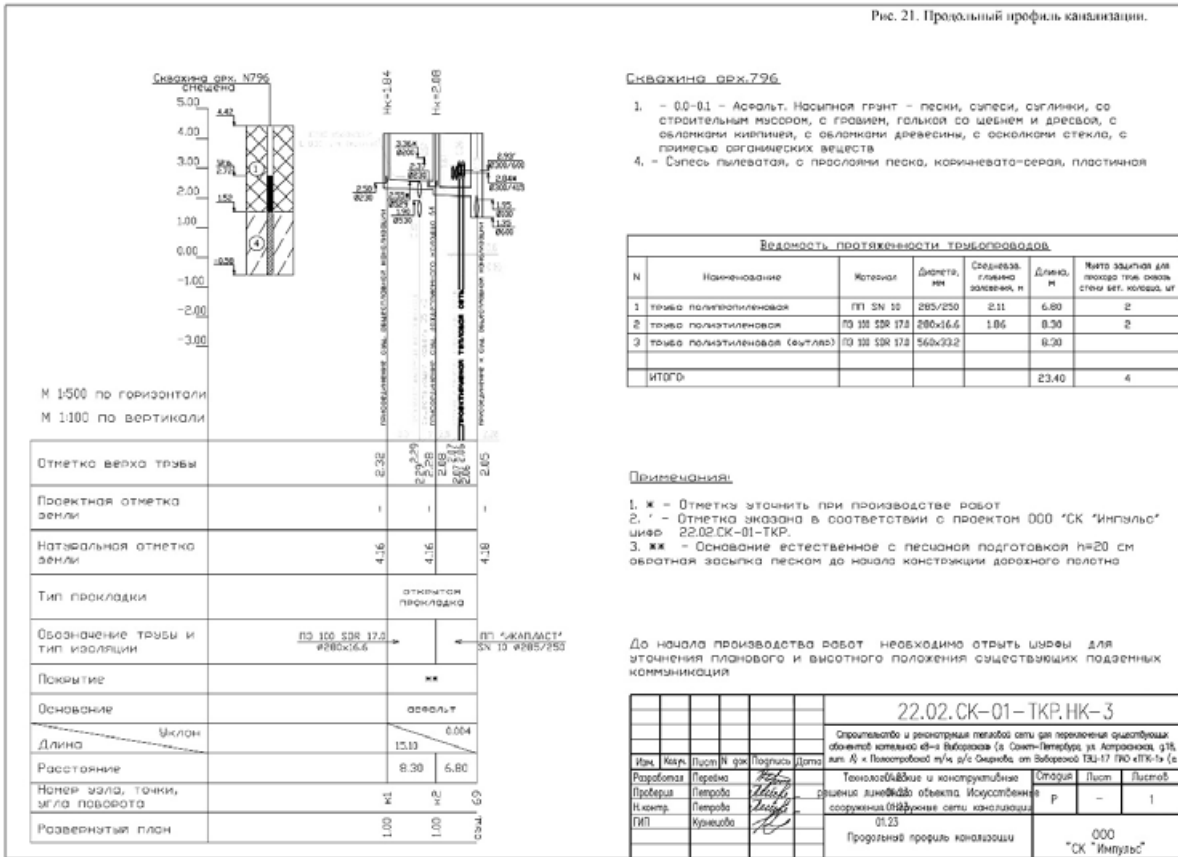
Рис. 21. Продольный профиль канализации.

Скважина арх. N796 смещена

5.00
4.00
3.00
2.00
1.00
0.00
-1.00
-2.00
-3.00

4.42
1.50
-0.58

Нк=1.84
Нк=2.08

2.50
2.36
1.90

М 1:500 по горизонтали
М 1:100 по вертикали

пересечение с сущ. канализацией
ПРОЕКТИРУЕМАЯ ТЕПЛОВАЯ СЕТЬ

| Отметка верха трубы | 2.32 | 2.29 2.28 | 2.07 2.07 | 2.05 |
|---|---|---|---|---|
| Проектная отметка земли | - | - | | - |
| Натуральная отметка земли | 4.16 | 4.16 | | 4.18 |
| Тип прокладки | | открытая прокладка | | |
| Обозначение трубы и тип изоляции | ПЭ 100 SDR 17.0 Ø280x16.6 | | | ПП "ИКАПЛАСТ" SN 10 Ø285/250 |
| Покрытие | | ** | | |
| Основание | | асфальт | | |
| Уклон / Длина | | 0.004 / 15.10 | | |
| Расстояние | | 8.30 | 6.80 | |
| Номер узла, точки, угла поворота | к1 | к2 | сущ. 69 | |
| Развернутый план | 1.00 | 1.00 | 1.00 | |

Скважина арх.796

1. – 0.0–0.1 – Асфальт. Насыпной грунт – пески, супеси, суглинки, со строительным мусором, с гравием, галькой со щебнем и дресвой, с обломками кирпичей, с обломками древесины, с осколками стекла, с примесью органических веществ
4. – Супесь пылеватая, с прослоями песка, коричневато-серая, пластичная

Ведомость протяженности трубопроводов

| N | Наименование | Материал | Диаметр, мм | Средневзв. глубина заложения, м | Длина, м | Место защитная для прохода труб сквозь стены бет. колодца, шт |
|---|---|---|---|---|---|---|
| 1 | труба полипропиленовая | ПП SN 10 | 285/250 | 2.11 | 6.80 | 2 |
| 2 | труба полиэтиленовая | ПЭ 100 SDR 17.0 | 280x16.6 | 1.86 | 8.30 | 2 |
| 3 | труба полиэтиленовая (футляр) | ПЭ 100 SDR 17.0 | 560x33.2 | | 8.30 | |
| | | | | | | |
| | ИТОГО: | | | | 23.40 | 4 |

Примечания:

1. * – Отметку уточнить при производстве работ
2. ' – Отметка указана в соответствии с проектом ООО "СК "Импульс" шифр 22.02.СК-01-ТКР.
3. ** – Основание естественное с песчаной подготовкой h=20 см обратная засыпка песком до начала конструкции дорожного полотна

До начала производства работ необходимо отрыть шурфы для уточнения планового и высотного положения существующих подземных коммуникаций

22.02.СК-01-ТКР.НК-3

Строительство и реконструкция тепловой сети для переключения существующих абонентов котельной «В» г. Выборгская (г. Санкт-Петербург, ул. Астраханская, д.18, лит. А) к Полюстровской т/ч р/с Смирнова, от Выборгской ТЭЦ-17 ПАО «ТГК-1» (в

| Изм. | Кол.уч. | Лист | N док. | Подпись | Дата |
|---|---|---|---|---|---|
| Разработал | Перова | | | | |
| Проверил | Петрова | | | | |
| Н.контр. | Петрова | | | | |
| ГИП | Кузнецова | | | | |

Технологические и конструктивные решения линейного объекта. Искусственные сооружения. Наружные сети канализации

| Стадия | Лист | Листов |
|---|---|---|
| Р | - | 1 |

01.23

Продольный профиль канализации

ООО "СК "Импульс"